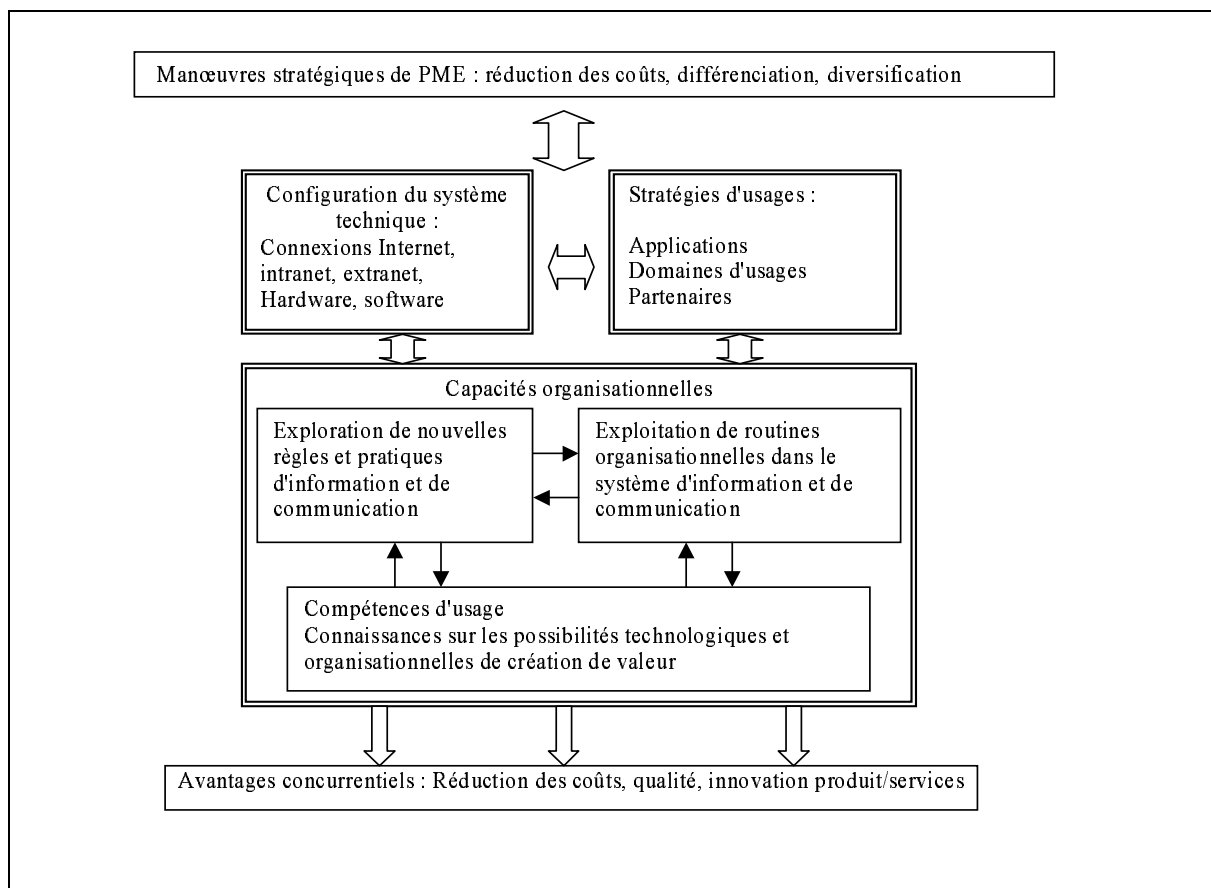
Manœuvres stratégiques de PME : réduction des coûts, différenciation, diversification

Configuration du système technique :
Connexions Internet, intranet, extranet, Hardware, software

Stratégies d'usages :

Applications
Domaines d'usages
Partenaires

Capacités organisationnelles

Exploration de nouvelles règles et pratiques d'information et de communication

Exploitation de routines organisationnelles dans le système d'information et de communication

Compétences d'usage
Connaissances sur les possibilités technologiques et organisationnelles de création de valeur

Avantages concurrentiels : Réduction des coûts, qualité, innovation produit/services